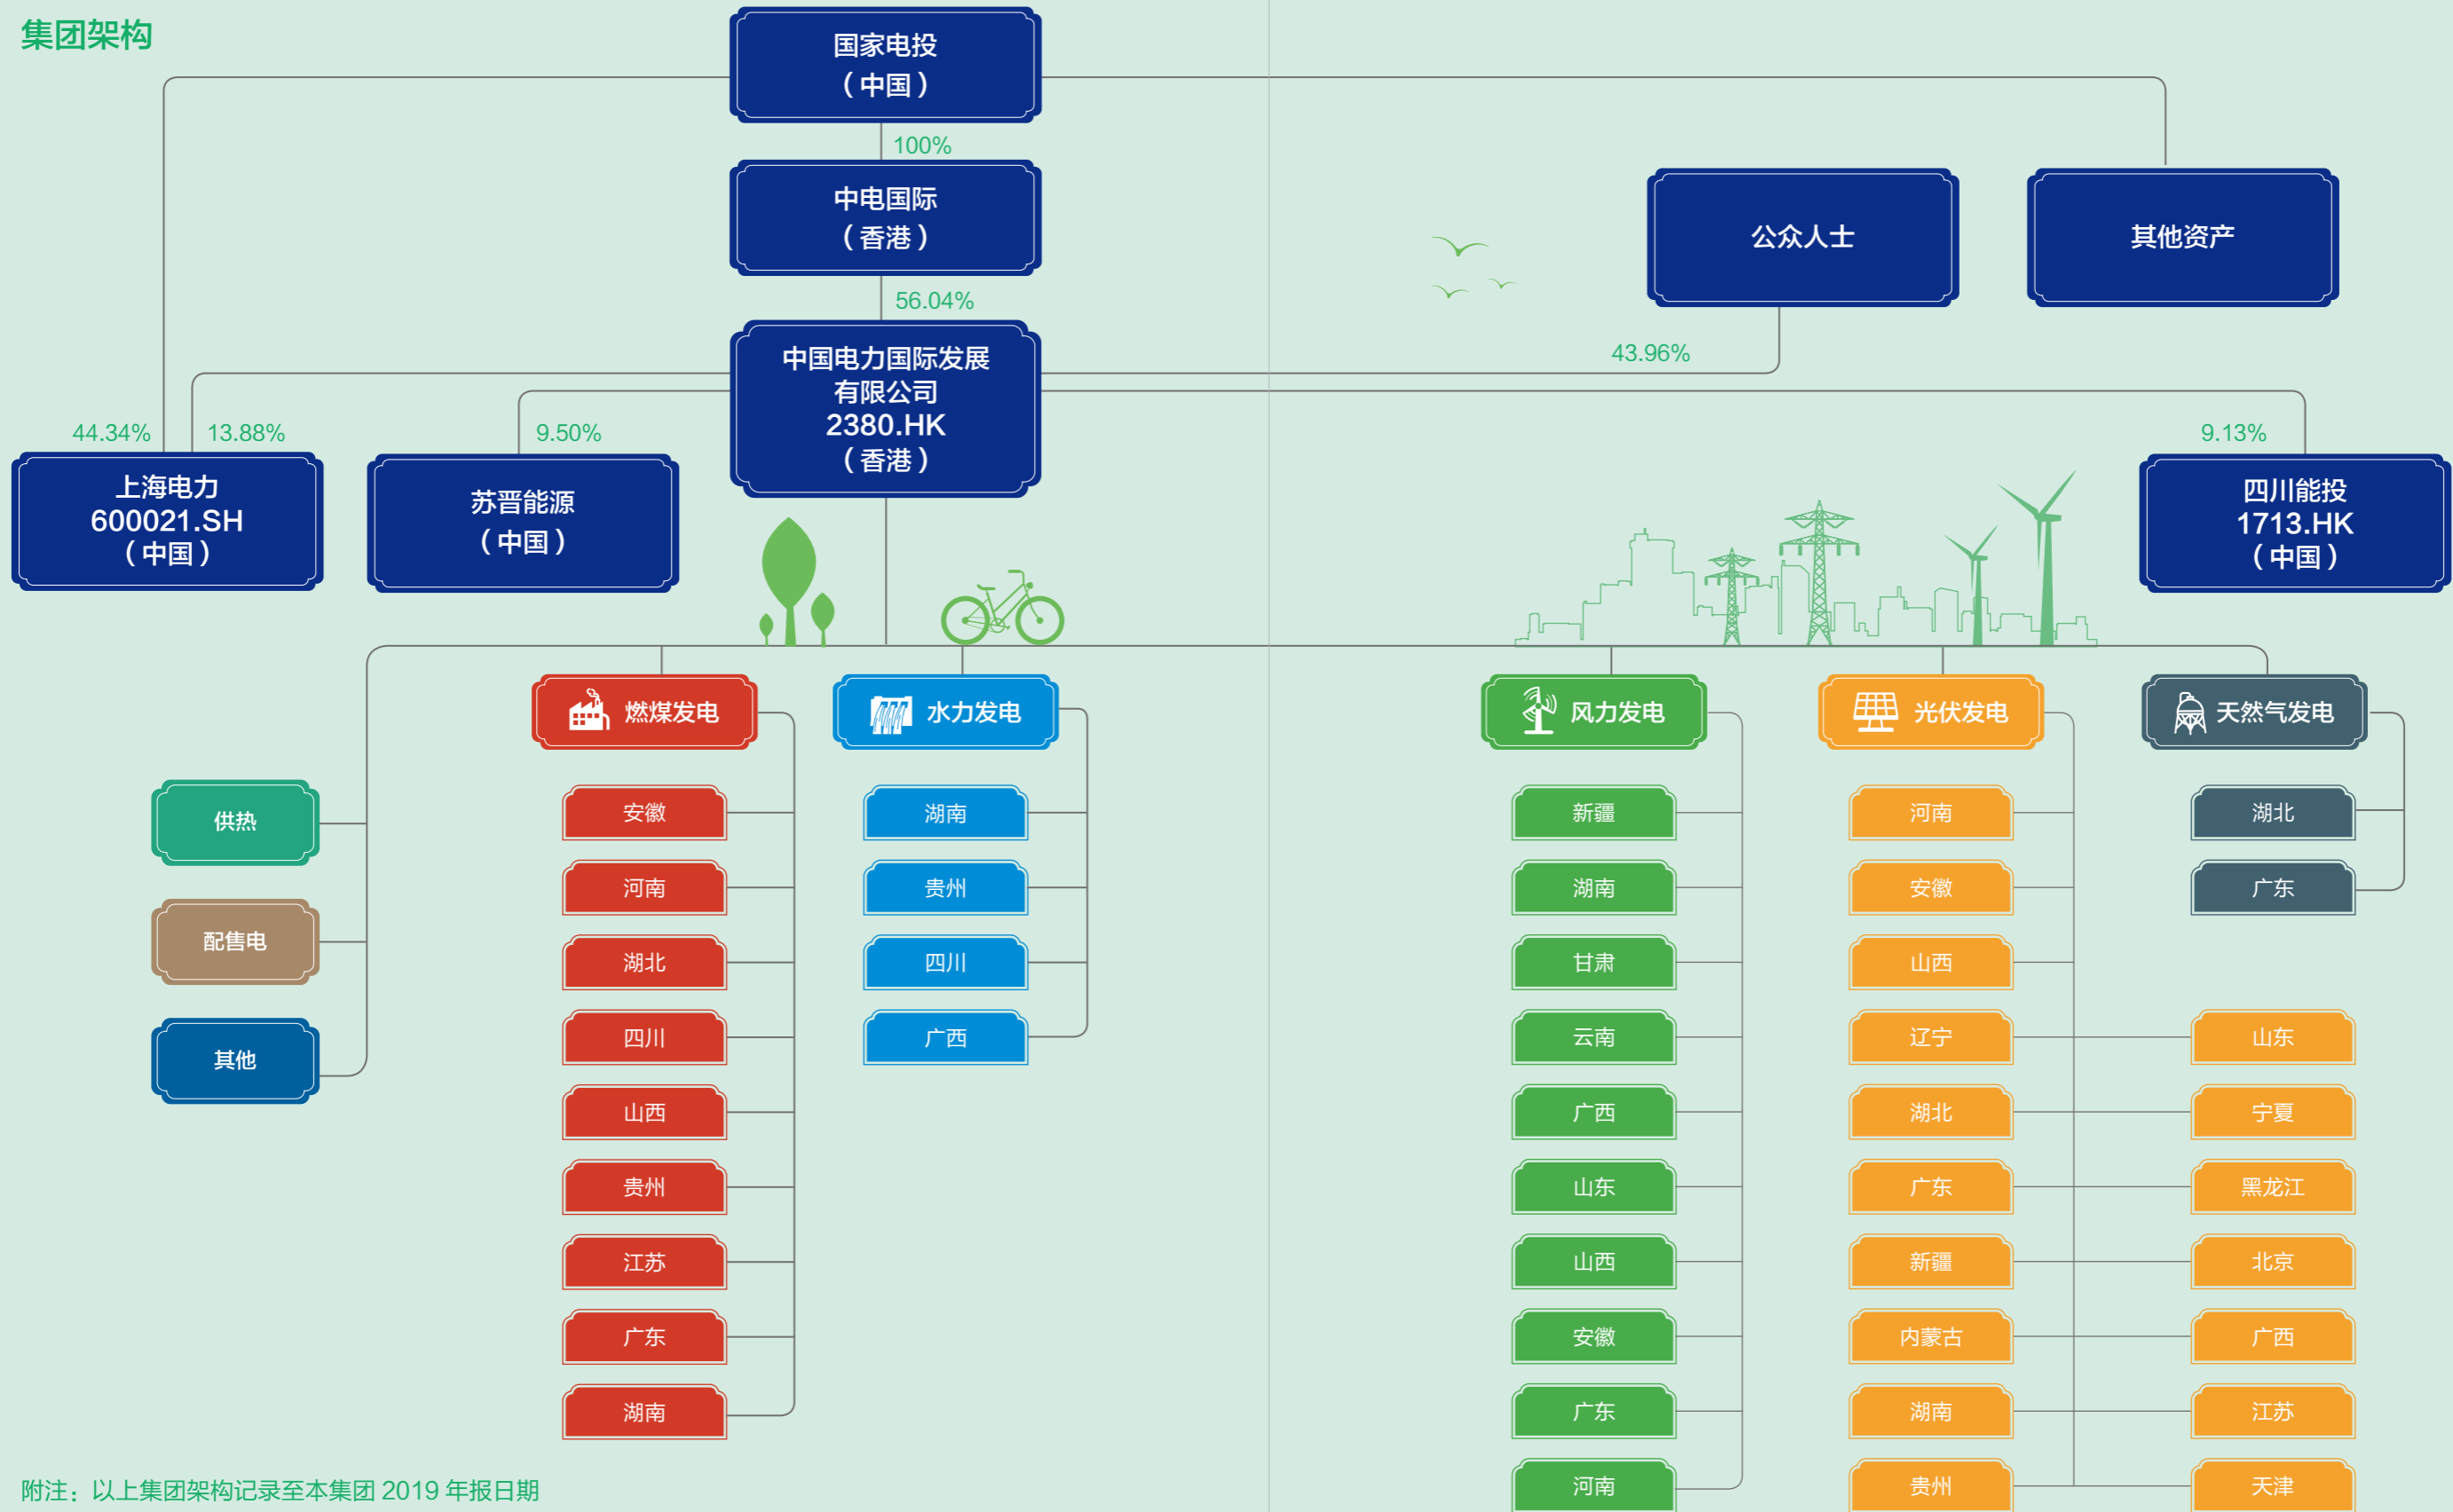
集团架构

国家电投
（中国）

100%

中电国际
（香港）

56.04%

公众人士

其他资产

43.96%

中国电力国际发展有限公司
2380.HK
（香港）

44.34%

13.88%

9.50%

9.13%

上海电力
600021.SH
（中国）

苏晋能源
（中国）

四川能投
1713.HK
（中国）

燃煤发电

水力发电

风力发电

光伏发电

天然气发电

供热

配售电

其他

安徽
河南
湖北
四川
山西
贵州
江苏
广东
湖南

湖南
贵州
四川
广西

新疆
湖南
甘肃
云南
广西
山东
山西
安徽
广东
河南

河南
安徽
山西
辽宁
湖北
广东
新疆
内蒙古
湖南
贵州

山东
宁夏
黑龙江
北京
广西
江苏
天津

湖北
广东

附注：以上集团架构记录至本集团 2019 年报日期